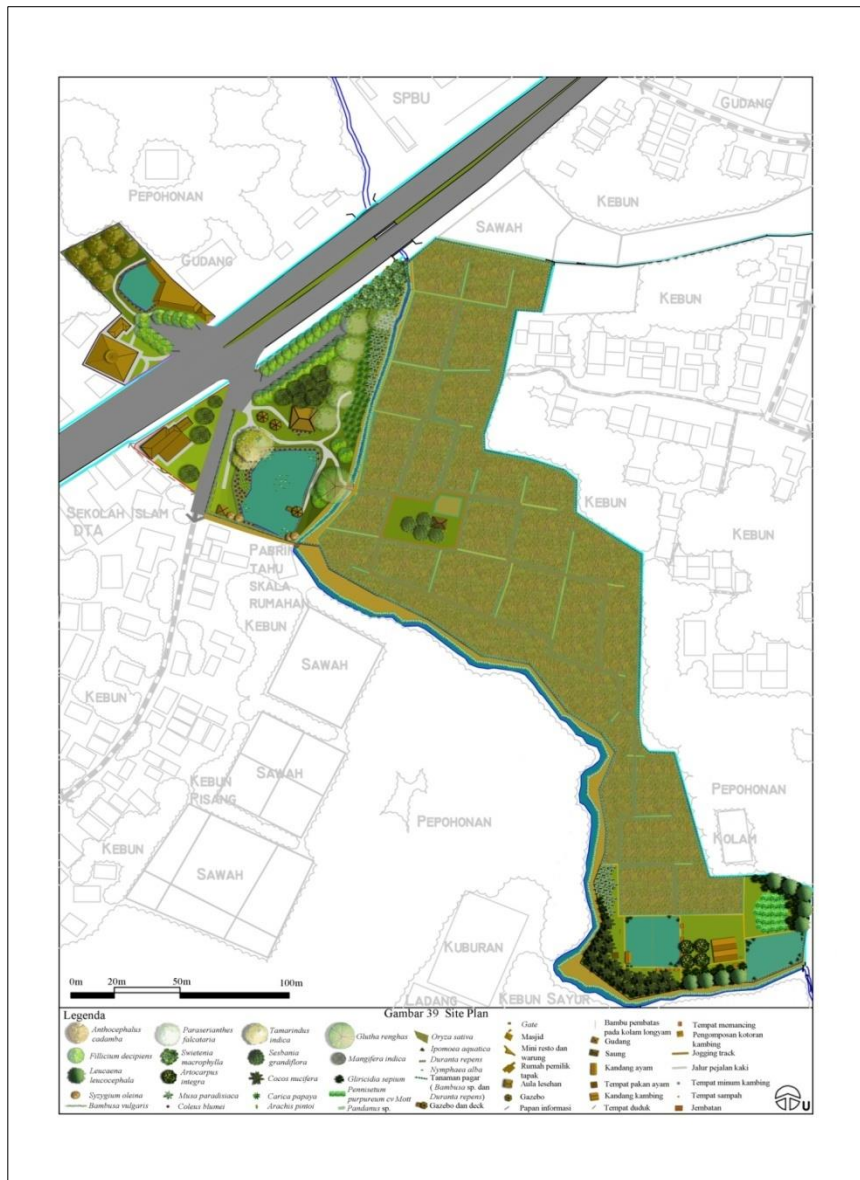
SPBU
GUDANG
PEPOHONAN
SAWAH
KEBUN
GUDANG
KEBUN
KEBUN
KEBUN
SEKOLAH ISLAM DTA
PABRIK TAHU SKALA RUMAHAN
KEBUN
SAWAH
KEBUN
SAWAH
KEBUN PISANG
PEPOHONAN
PEPOHONAN
KOLAM
KEBUN
SAWAH
KUBURAN
LADANG
KEBUN SAYUR

0m 20m 50m 100m

Legenda
Gambar 39 Site Plan

Anthocephalus cadamba
Paraserianthes falcataria
Tamarindus indica
Glutha renghas
Fillicium decipiens
Swietenia macrophylla
Sesbania grandiflora
Mangifera indica
Leucaena leucocephala
Artocarpus integra
Cocos nucifera
Gliricidia sepium
Syzygium oleina
Musa paradisiaca
Carica papaya
Bambusa vulgaris
Coleus blumei
Arachis pintoi
Oryza sativa
Ipomoea aquatica
Duranta repens
Nymphaea alba
Tanaman pagar (Bambusa sp. dan Duranta repens)
Pennisetum purpureum cv Mott
Pandanus sp.
Gazebo dan deck
Gate
Masjid
Mini resto dan warung
Rumah pemilik tapak
Aula lesehan
Gazebo
Papan informasi
Bambu pembatas pada kolam longyam
Gudang
Saung
Kandang ayam
Tempat pakan ayam
Kandang kambing
Tempat duduk
Tempat memancing
Pengomposan kotoran kambing
Jogging track
Jalur pejalan kaki
Tempat minum kambing
Tempat sampah
Jembatan
U